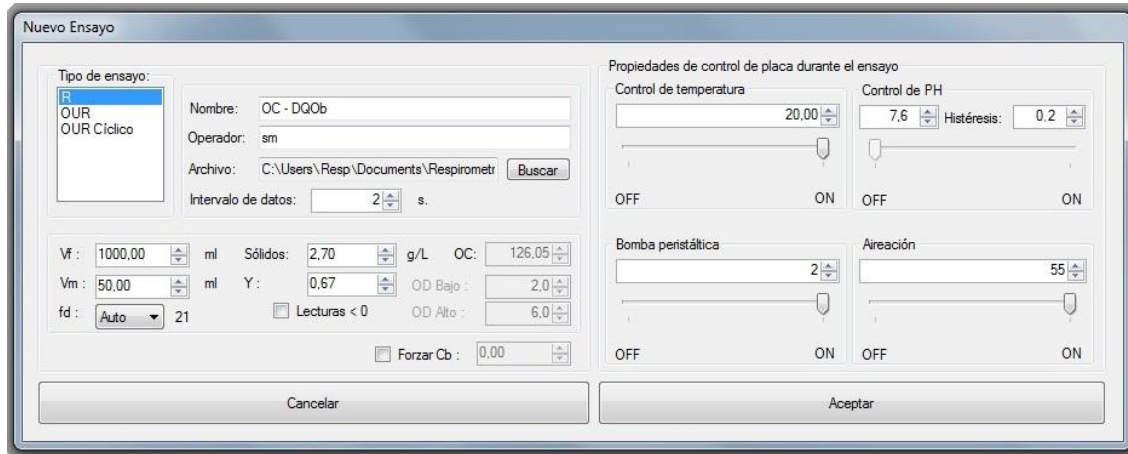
Nuevo Ensayo

Tipo de ensayo:
R
OUR
OUR Cíclico

Nombre: OC - DQOb
Operador: sm
Archivo: C:\Users\Resp\Documents\Respirometr Buscar
Intervalo de datos: 2 s.

Vf : 1000,00 ml Sólidos: 2,70 g/L OC: 126,05
Vm : 50,00 ml Y : 0,67 OD Bajo : 2,0
fd : Auto 21 Lecturas < 0 OD Alto : 6,0
Forzar Cb : 0,00

Propiedades de control de placa durante el ensayo
Control de temperatura
20,00
OFF ON

Control de PH
7,6 Histéresis: 0.2
OFF ON

Bomba peristáltica
2
OFF ON

Aireación
55
OFF ON

Cancelar

Aceptar